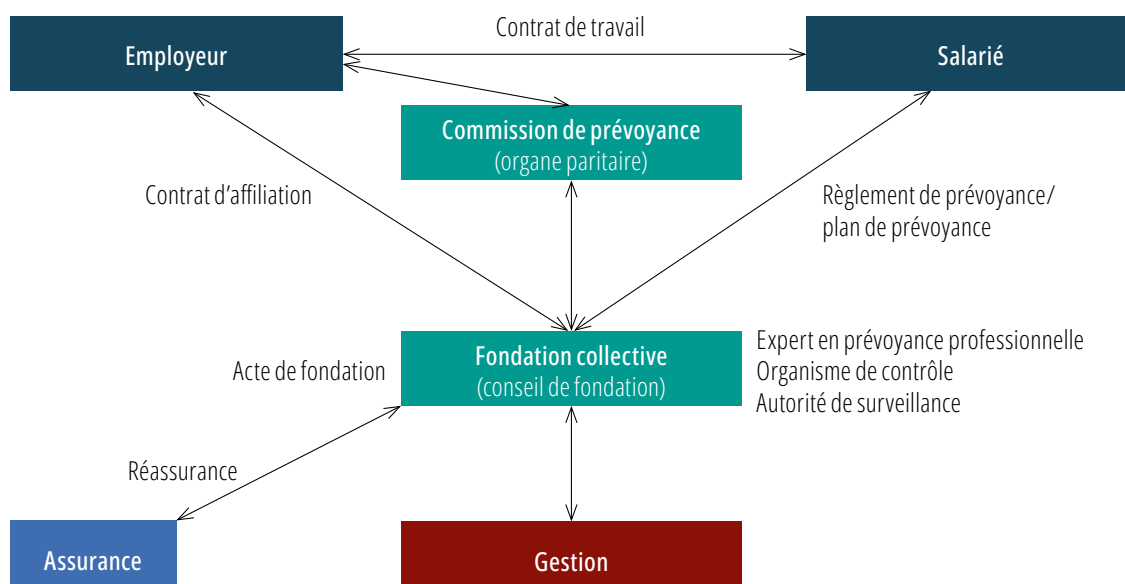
Contrat de travail

Employeur

Salarié

Commission de prévoyance
(organe paritaire)

Contrat d'affiliation

Règlement de prévoyance/
plan de prévoyance

Fondation collective
(conseil de fondation)

Acte de fondation

Expert en prévoyance professionnelle
Organisme de contrôle
Autorité de surveillance

Réassurance

Assurance

Gestion